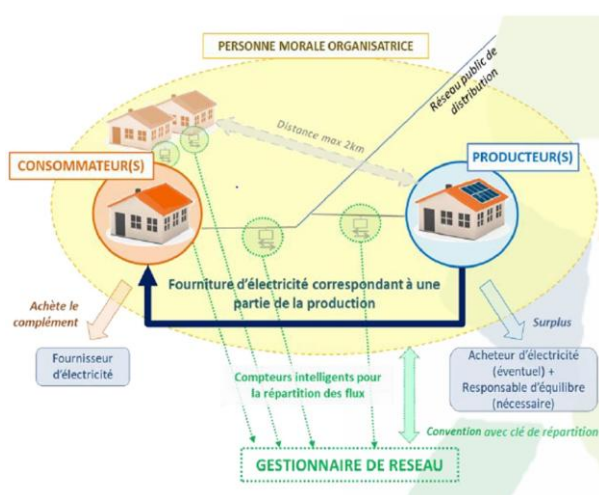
PERSONNE MORALE ORGANISATRICE

Réseau public de distribution

Distance max 2km

CONSOMMATEUR(S)

PRODUCTEUR(S)

Fourniture d'électricité correspondant à une partie de la production

Achète le complément

Fournisseur d'électricité

Surplus

Acheteur d'électricité (éventuel) + Responsable d'équilibre (nécessaire)

Compteurs intelligents pour la répartition des flux

Convention avec clé de répartition

GESTIONNAIRE DE RESEAU